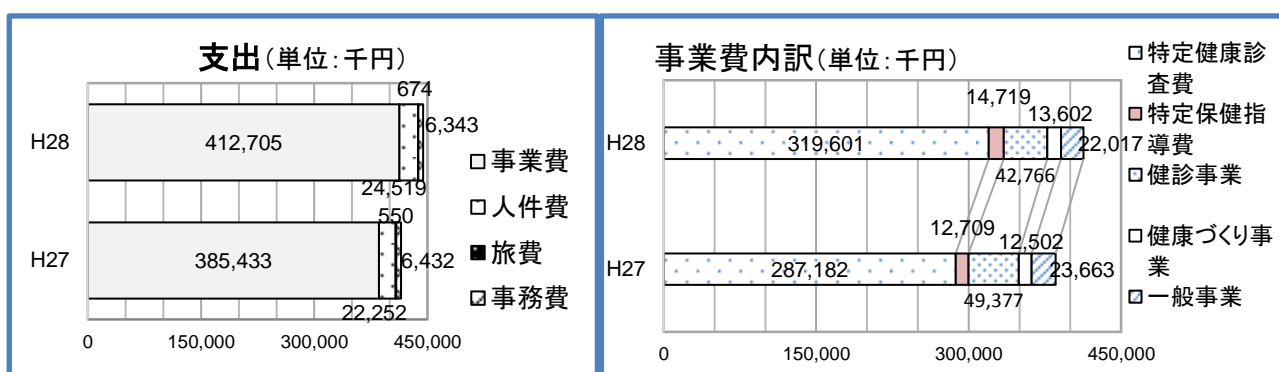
支出（単位：千円）

674

6,343

H28

412,705

24,519

550

H27

385,433

6,432

22,252

0　150,000　300,000　450,000

□事業費
□人件費
■旅費
▨事務費

事業費内訳（単位：千円）

14,719

13,602

H28

319,601

22,017

42,766

12,709

12,502

H27

287,182

23,663

49,377

0　150,000　300,000　450,000

□特定健康診査費
■特定保健指導費
□健診事業
□健康づくり事業
▨一般事業